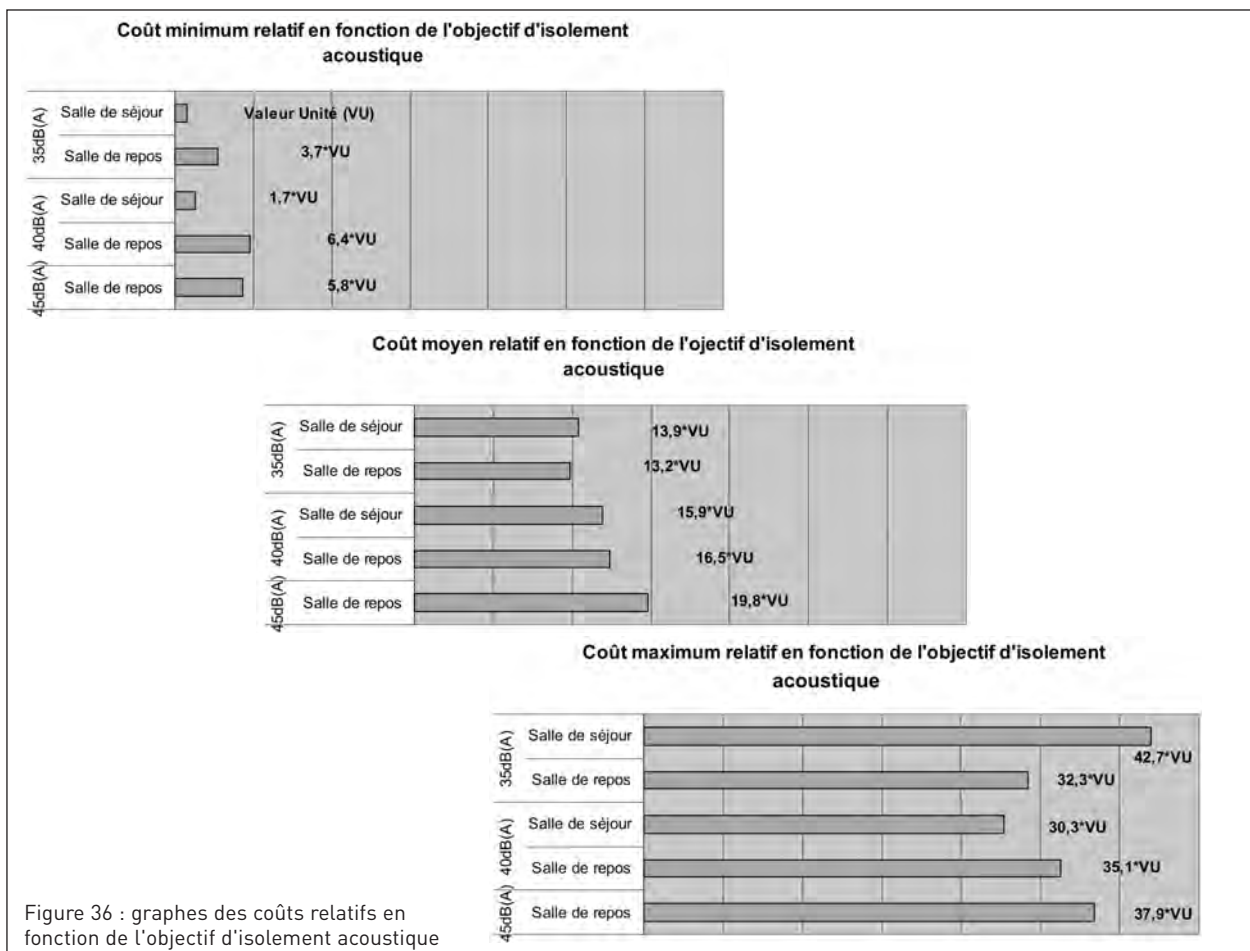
Coût minimum relatif en fonction de l'objectif d'isolement acoustique

35dB(A)
Salle de séjour
Valeur Unité (VU)
Salle de repos
3,7*VU
40dB(A)
Salle de séjour
1,7*VU
Salle de repos
6,4*VU
45dB(A)
Salle de repos
5,8*VU

Coût moyen relatif en fonction de l'ojectif d'isolement acoustique

35dB(A)
Salle de séjour
13,9*VU
Salle de repos
13,2*VU
40dB(A)
Salle de séjour
15,9*VU
Salle de repos
16,5*VU
45dB(A)
Salle de repos
19,8*VU

Coût maximum relatif en fonction de l'objectif d'isolement acoustique

35dB(A)
Salle de séjour
42,7*VU
Salle de repos
32,3*VU
40dB(A)
Salle de séjour
30,3*VU
Salle de repos
35,1*VU
45dB(A)
Salle de repos
37,9*VU

Figure 36 : graphes des coûts relatifs en fonction de l'objectif d'isolement acoustique